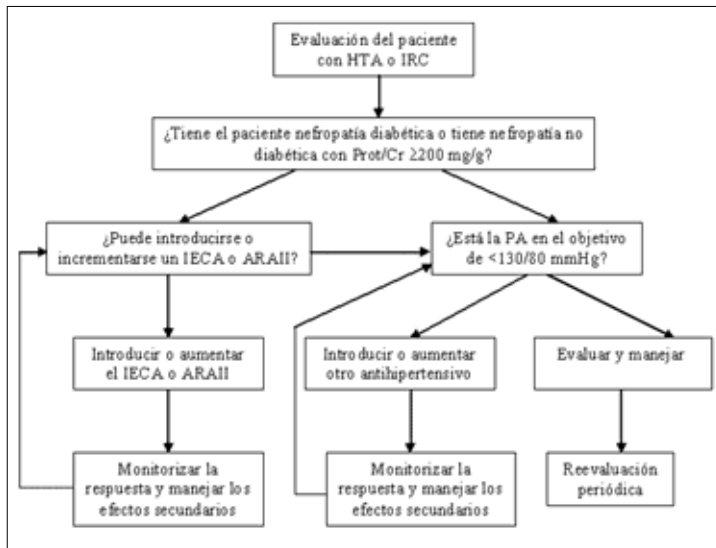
Evaluación del paciente con HTA o IRC

¿Tiene el paciente nefropatía diabética o tiene nefropatía no diabética con Prot/Cr ≥200 mg/g?

¿Puede introducirse o incrementarse un IECA o ARAII?

¿Está la PA en el objetivo de <130/80 mmHg?

Introducir o aumentar el IECA o ARAII

Introducir o aumentar otro antihipertensivo

Evaluar y manejar

Monitorizar la respuesta y manejar los efectos secundarios

Monitorizar la respuesta y manejar los efectos secundarios

Reevaluación periódica